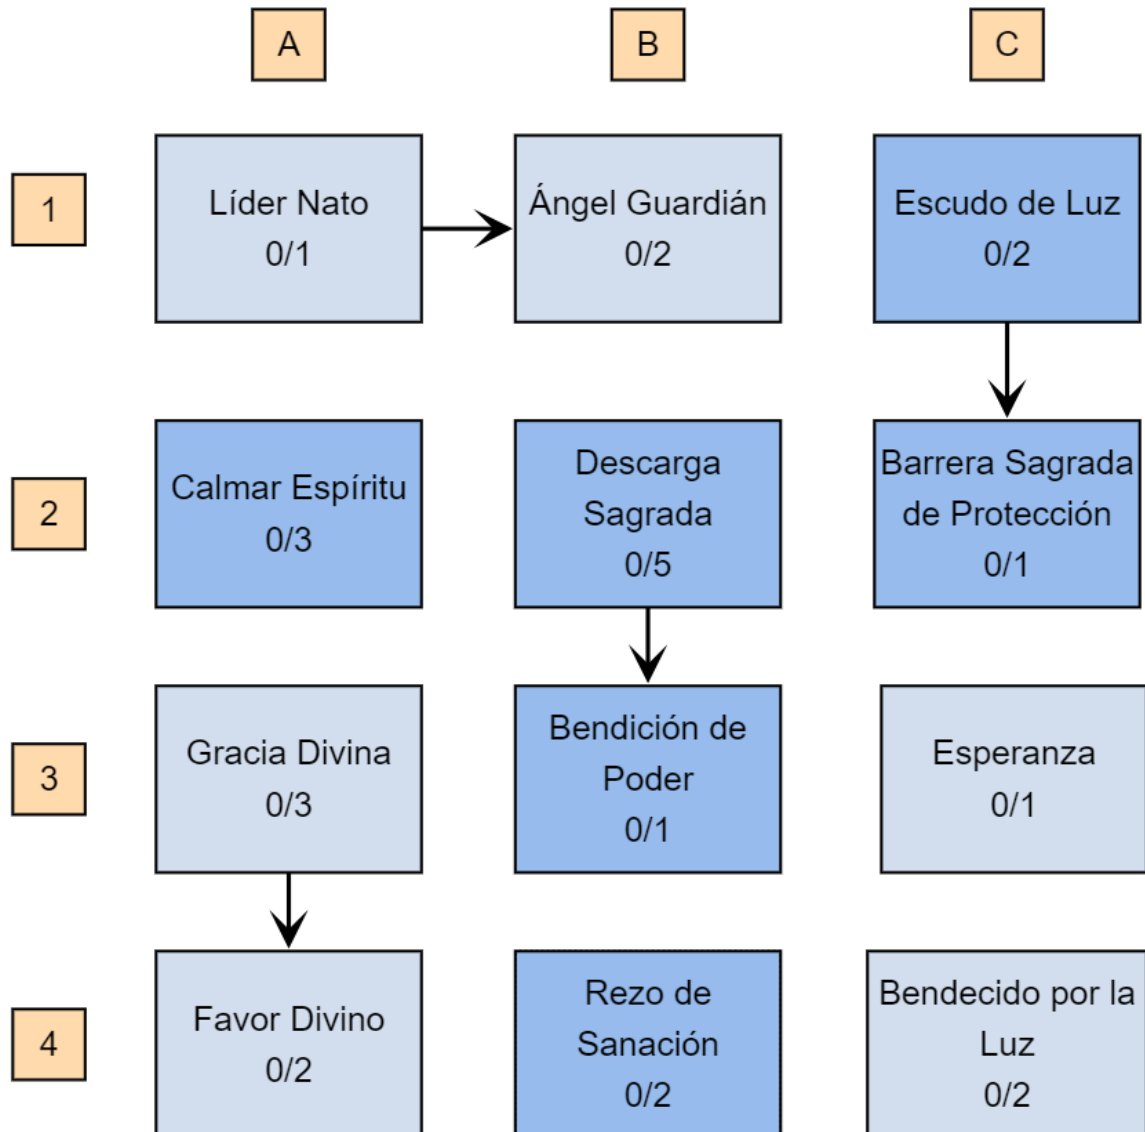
| | A | B | C |
|---|---|---|---|
| 1 | Líder Nato 0/1 | Ángel Guardián 0/2 | Escudo de Luz 0/2 |
| 2 | Calmar Espíritu 0/3 | Descarga Sagrada 0/5 | Barrera Sagrada de Protección 0/1 |
| 3 | Gracia Divina 0/3 | Bendición de Poder 0/1 | Esperanza 0/1 |
| 4 | Favor Divino 0/2 | Rezo de Sanación 0/2 | Bendecido por la Luz 0/2 |